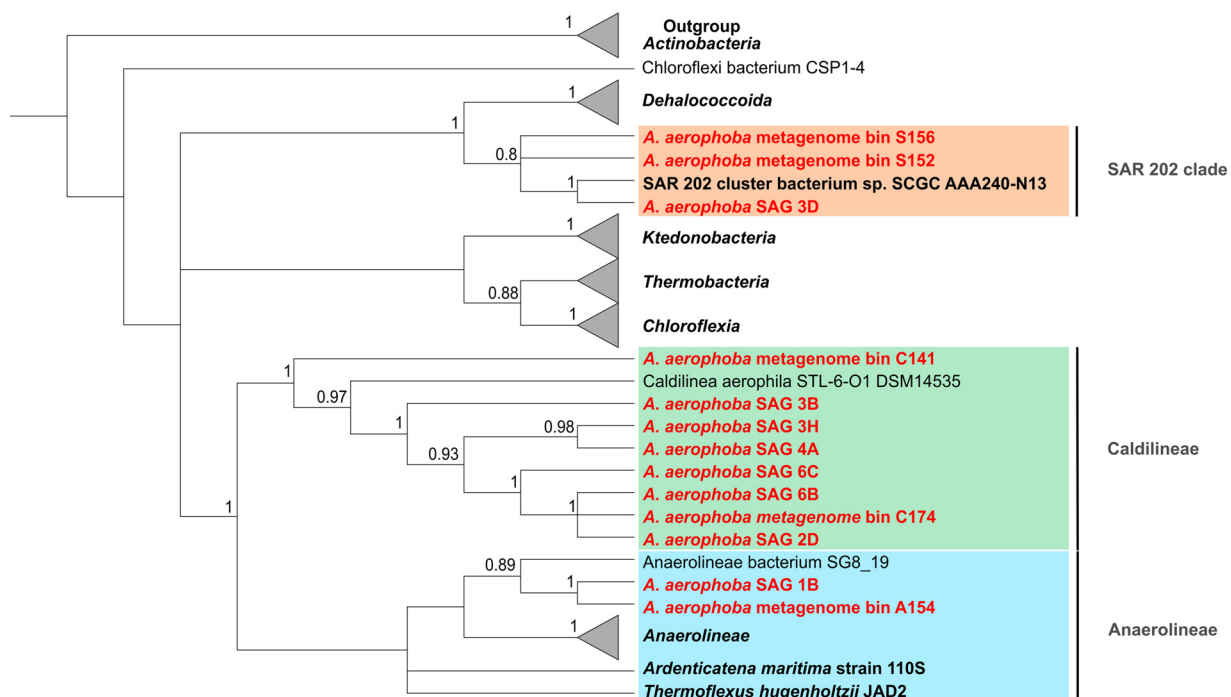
1
Outgroup
Actinobacteria
Chloroflexi bacterium CSP1-4
1
Dehalococcoida
1
0.8
A. aerophoba metagenome bin S156
A. aerophoba metagenome bin S152
1
SAR 202 cluster bacterium sp. SCGC AAA240-N13
A. aerophoba SAG 3D
SAR 202 clade
1
Ktedonobacteria
Thermobacteria
0.88
1
Chloroflexia
1
A. aerophoba metagenome bin C141
0.97
Caldilinea aerophila STL-6-O1 DSM14535
1
A. aerophoba SAG 3B
0.98
A. aerophoba SAG 3H
0.93
A. aerophoba SAG 4A
1
A. aerophoba SAG 6C
1
A. aerophoba SAG 6B
A. aerophoba metagenome bin C174
A. aerophoba SAG 2D
Caldilineae
1
0.89
Anaerolineae bacterium SG8_19
1
A. aerophoba SAG 1B
A. aerophoba metagenome bin A154
1
Anaerolineae
Anaerolineae
Ardenticatena maritima strain 110S
Thermoflexus hugenholtzii JAD2